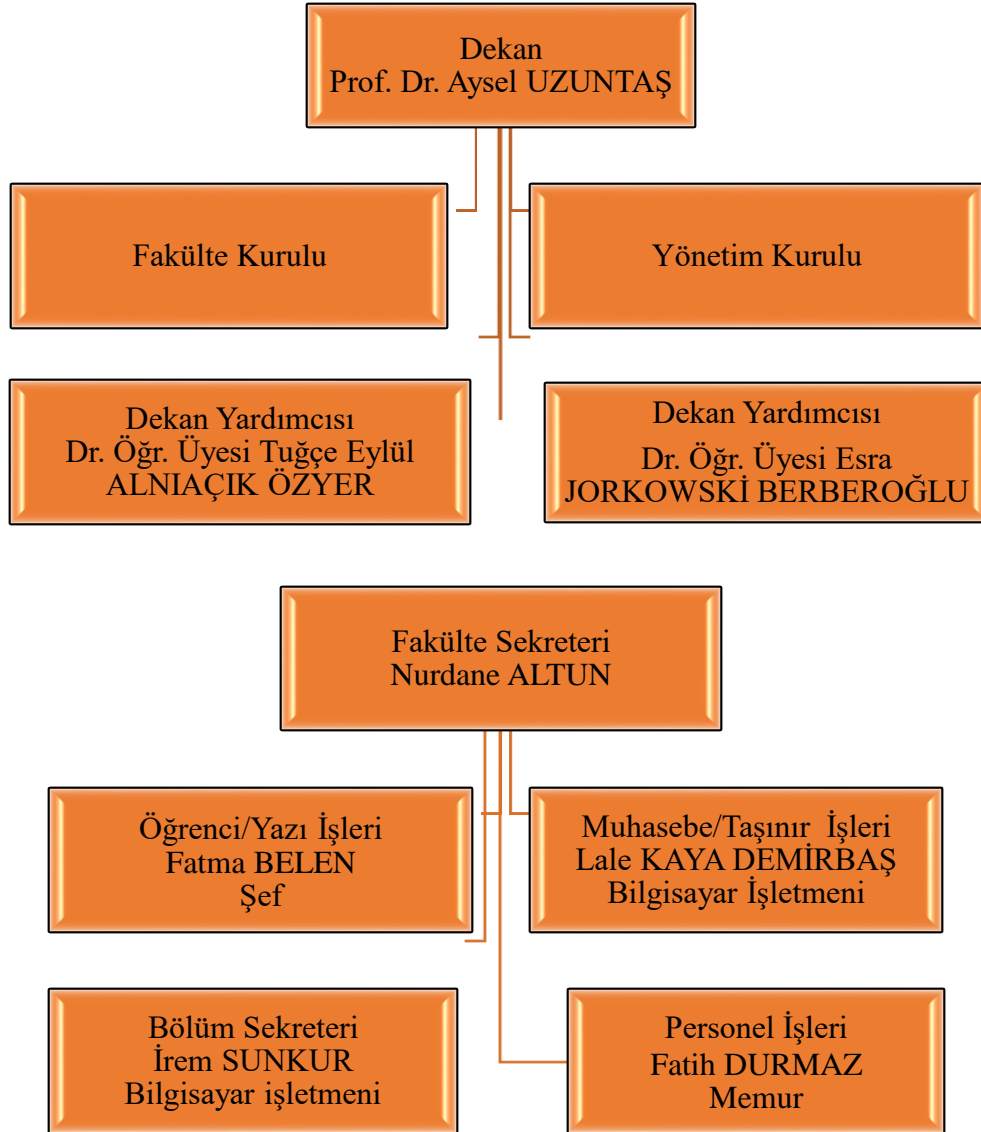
Dekan
Prof. Dr. Aysel UZUNTAŞ

Fakülte Kurulu

Yönetim Kurulu

Dekan Yardımcısı
Dr. Öğr. Üyesi Tuğçe Eylül ALNIAÇIK ÖZYER

Dekan Yardımcısı
Dr. Öğr. Üyesi Esra JORKOWSKİ BERBEROĞLU

Fakülte Sekreteri
Nurdane ALTUN

Öğrenci/Yazı İşleri
Fatma BELEN
Şef

Muhasebe/Taşınır İşleri
Lale KAYA DEMİRBAŞ
Bilgisayar İşletmeni

Bölüm Sekreteri
İrem SUNKUR
Bilgisayar işletmeni

Personel İşleri
Fatih DURMAZ
Memur